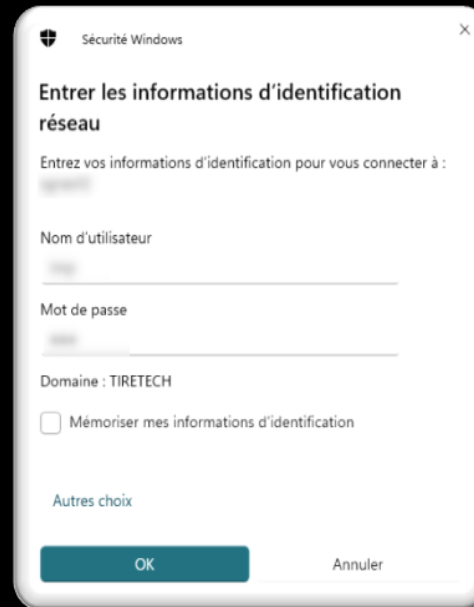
Sécurité Windows

×

Entrer les informations d'identification réseau

Entrez vos informations d'identification pour vous connecter à :

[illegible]

Nom d'utilisateur

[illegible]

Mot de passe

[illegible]

Domaine : TIRETECH

Mémoriser mes informations d'identification

Autres choix

OK

Annuler